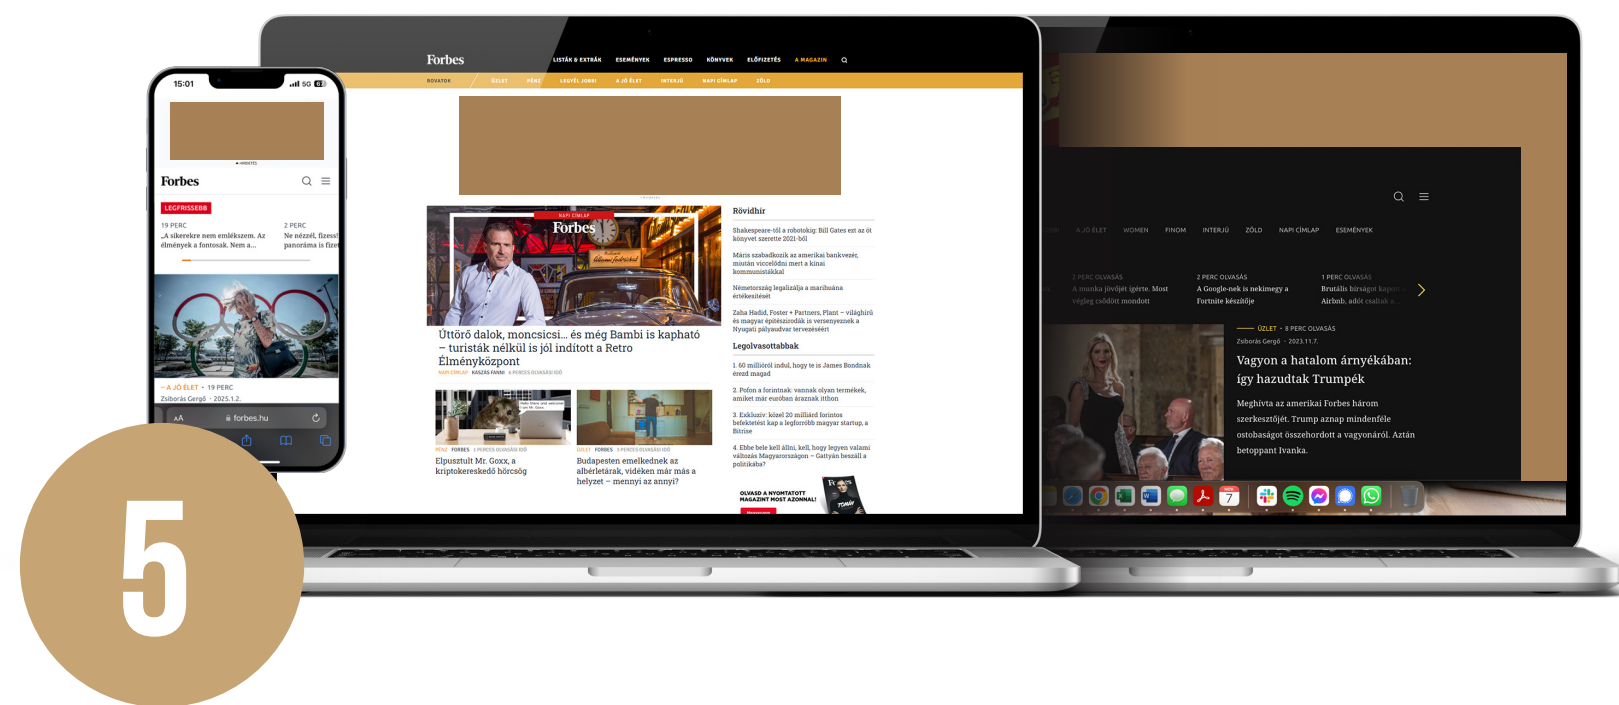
Forbes LISTÁK & EXTRÁK ESEMÉNYEK ESPRESSO KÖNYVEK ELŐFIZETÉS A MAGAZIN

ROVATOK ÉLET PÉNZ LEGYÉL JOBB! A JÓ ÉLET INTERJÚ NAPI CÍMLAP ZÖLD

NAPI CÍMLAP

Forbes

Úttörő dalok, moncsicsi... és még Bambi is kapható – turisták nélkül is jól indított a Retro Élményközpont

NAPI CÍMLAP KASZAS FANNI 6 PERCES OLVASÁSI IDŐ

Rövidhír

Shakespeare-től a robotokig: Bill Gates ezt az öt könyvet szerette 2021-ből

Máris szabadkozik az amerikai bankvezér, miután viccelődni mert a kínai kommunistákkal

Németország legalizálja a marihuánát értékesítését

Zaha Hadid, Foster + Partners, Plant – világhírű és magyar építészirodák is versenyeznek a Nyugati pályaudvar tervezéséért

Legolvasottabbak

1. 60 millióról indul, hogy te is James Bondnak érezd magad

2. Pofon a forintnak: vannak olyan termékek, amiket már európai áraknak itthon

3. Exkluzív: közel 20 milliárd forintos befektetést kap a legforróbb magyar startup, a Bitrise

4. Ebbe bele kell állni, kell, hogy legyen valami változás Magyarországon – Gattyán beszáll a politikába?

PÉNZ FORBES 3 PERCES OLVASÁSI IDŐ

Elpusztult Mr. Goxx, a kriptokereskedő hörcsög

ÉLET FORBES 3 PERCES OLVASÁSI IDŐ

Budapesten emelkednek az albérletárak, vidéken már más a helyzet – mennyi az annyi?

OLVASD A NYOMTATOTT MAGAZINT MOST AZONNAL!

15:01 5G

Forbes

LEGFRISSEBB

19 PERC
„A sikerekre nem emlékszem. Az élmények a fontosak. Nem a...

2 PERC
Ne nézzél, fizess! panoráma is fizet

– A JÓ ÉLET • 19 PERC
Zsiborás Gergő • 2025.1.2.

AA forbes.hu

A JÓ ÉLET WOMEN FINOM INTERJÚ ZÖLD NAPI CÍMLAP ESEMÉNYEK

2 PERC OLVASÁS
A munka jövőjét ígérte. Most végleg csődött mondott

2 PERC OLVASÁS
A Google-nek is nekimegy a Fortnite készítője

1 PERC OLVASÁS
Brutális bírságot kap Airbnb, adót csaltak a...

ÜZLET • 8 PERC OLVASÁS
Zsiborás Gergő • 2023.11.7.

Vagyon a hatalom árnyékában: így hazudtak Trumpék

Meghívta az amerikai Forbes három szerkesztőjét. Trump aznap mindenféle ostobaságot összehordott a vagyonáról. Aztán betoppant Ivanka.

5